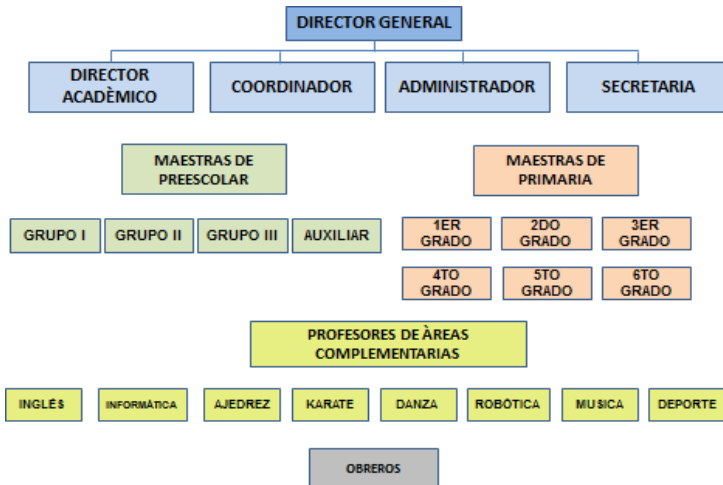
DIRECTOR GENERAL

DIRECTOR ACADÈMICO

COORDINADOR

ADMINISTRADOR

SECRETARIA

MAESTRAS DE PREESCOLAR

MAESTRAS DE PRIMARIA

GRUPO I

GRUPO II

GRUPO III

AUXILIAR

1ER GRADO

2DO GRADO

3ER GRADO

4TO GRADO

5TO GRADO

6TO GRADO

PROFESORES DE ÀREAS COMPLEMENTARIAS

INGLÉS

INFORMÀTICA

AJEDREZ

KARATE

DANZA

ROBÒTICA

MUSICA

DEPORTE

OBREROS